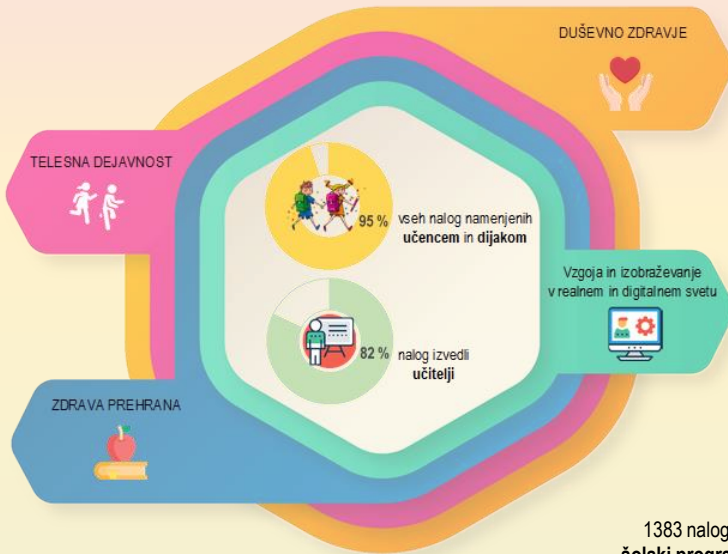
DUŠEVNO ZDRAVJE

TELESNA DEJAVNOST

95 % vseh nalog namenjenih **učencem** in **dijakom**

Vzgoja in izobraževanje v realnem in digitalnem svetu

82 % nalog izvedli **učitelji**

ZDRAVA PREHRANA

1383 nalog
**šolski progra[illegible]**